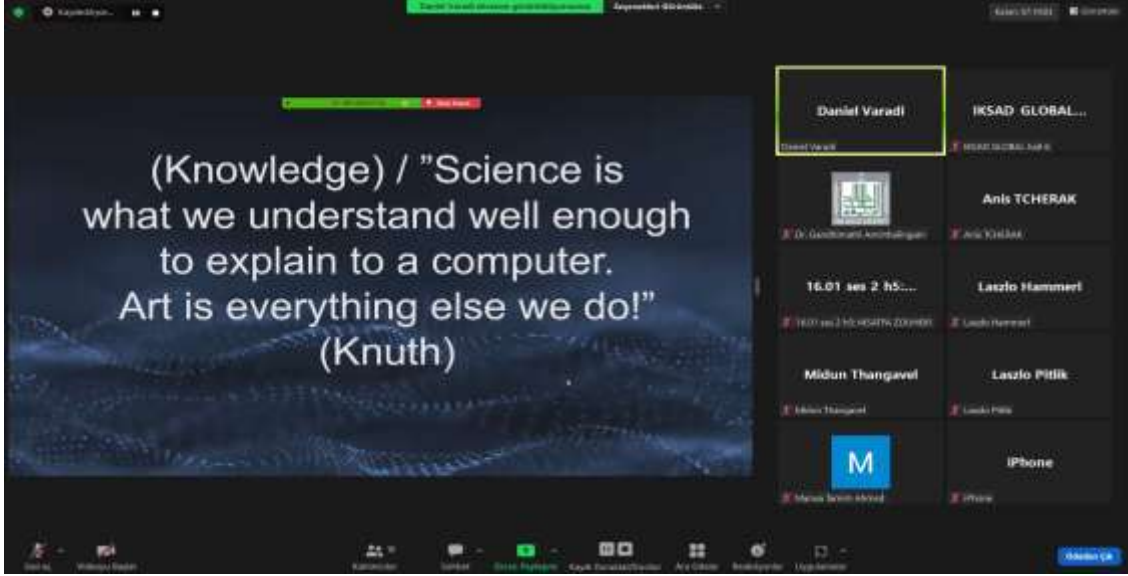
Kaydediliyor...

Daniel Varadi ekranını görüntülüyorsunuz

Görünüm

(Knowledge) / "Science is what we understand well enough to explain to a computer. Art is everything else we do!" (Knuth)

Daniel Varadi

Daniel Varadi

IKSAD GLOBAL...

IKSAD GLOBAL

Dr. Gandhimathi Amirthalingam

Anis TCHERAK

Anis TCHERAK

16.01 ses 2 h5:...

16.01 ses 2 h5 HISATPA ZOUHIDI

Laszlo Hammerl

Laszlo Hammerl

Midun Thangavel

Midun Thangavel

Laszlo Pitlik

Laszlo Pitlik

M

Marwa Selim Ahmed

iPhone

iPhone

Sesi aç

Videoyu Başlat

Katılımcılar

Sohbet

Ekranı Paylaşın

Kaydı Duraklat/Durdur

Ara Odalar

Reaksiyonlar

Uygulamalar

Odadan Çık